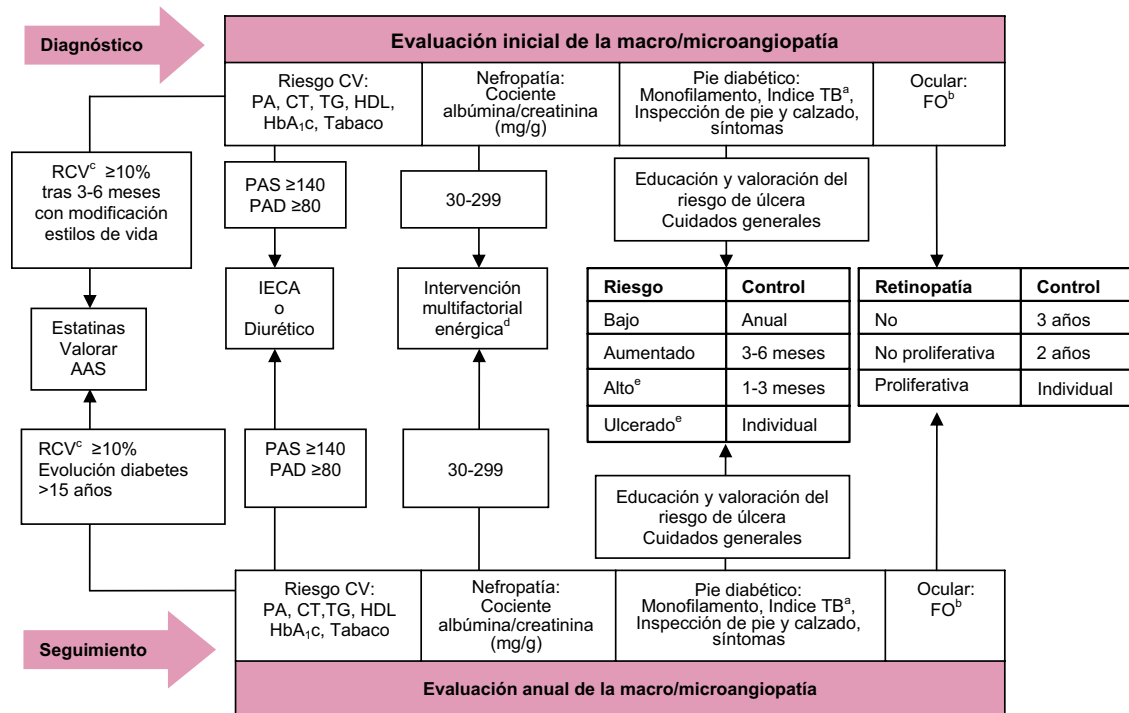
Diagnóstico

Evaluación inicial de la macro/microangiopatía

Riesgo CV: PA, CT, TG, HDL, $HbA_1c$, Tabaco

Nefropatía: Cociente albúmina/creatinina (mg/g)

Pie diabético: Monofilamento, Indice TB$^a$, Inspección de pie y calzado, síntomas

Ocular: FO$^b$

RCV$^c$ ≥10% tras 3-6 meses con modificación estilos de vida

PAS ≥140 PAD ≥80

30-299

Educación y valoración del riesgo de úlcera Cuidados generales

Estatinas Valorar AAS

IECA o Diurético

Intervención multifactorial enérgica$^d$

| Riesgo | Control |
|---|---|
| Bajo | Anual |
| Aumentado | 3-6 meses |
| Alto$^e$ | 1-3 meses |
| Ulcerado$^e$ | Individual |

| Retinopatía | Control |
|---|---|
| No | 3 años |
| No proliferativa | 2 años |
| Proliferativa | Individual |

RCV$^c$ ≥10% Evolución diabetes >15 años

PAS ≥140 PAD ≥80

30-299

Educación y valoración del riesgo de úlcera Cuidados generales

Riesgo CV: PA, CT,TG, HDL $HbA_1c$, Tabaco

Nefropatía: Cociente albúmina/creatinina (mg/g)

Pie diabético: Monofilamento, Indice TB$^a$, Inspección de pie y calzado, síntomas

Ocular: FO$^b$

Seguimiento

Evaluación anual de la macro/microangiopatía